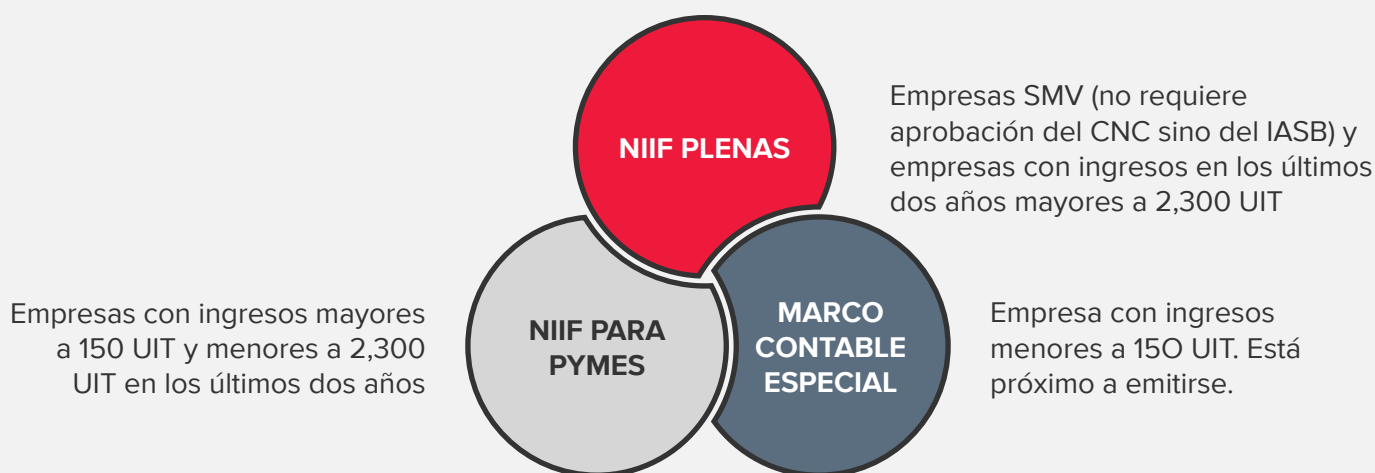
NIIF PLENAS

Empresas SMV (no requiere aprobación del CNC sino del IASB) y empresas con ingresos en los últimos dos años mayores a 2,300 UIT

Empresas con ingresos mayores a 150 UIT y menores a 2,300 UIT en los últimos dos años

NIIF PARA PYMES

MARCO CONTABLE ESPECIAL

Empresa con ingresos menores a 15O UIT. Está próximo a emitirse.